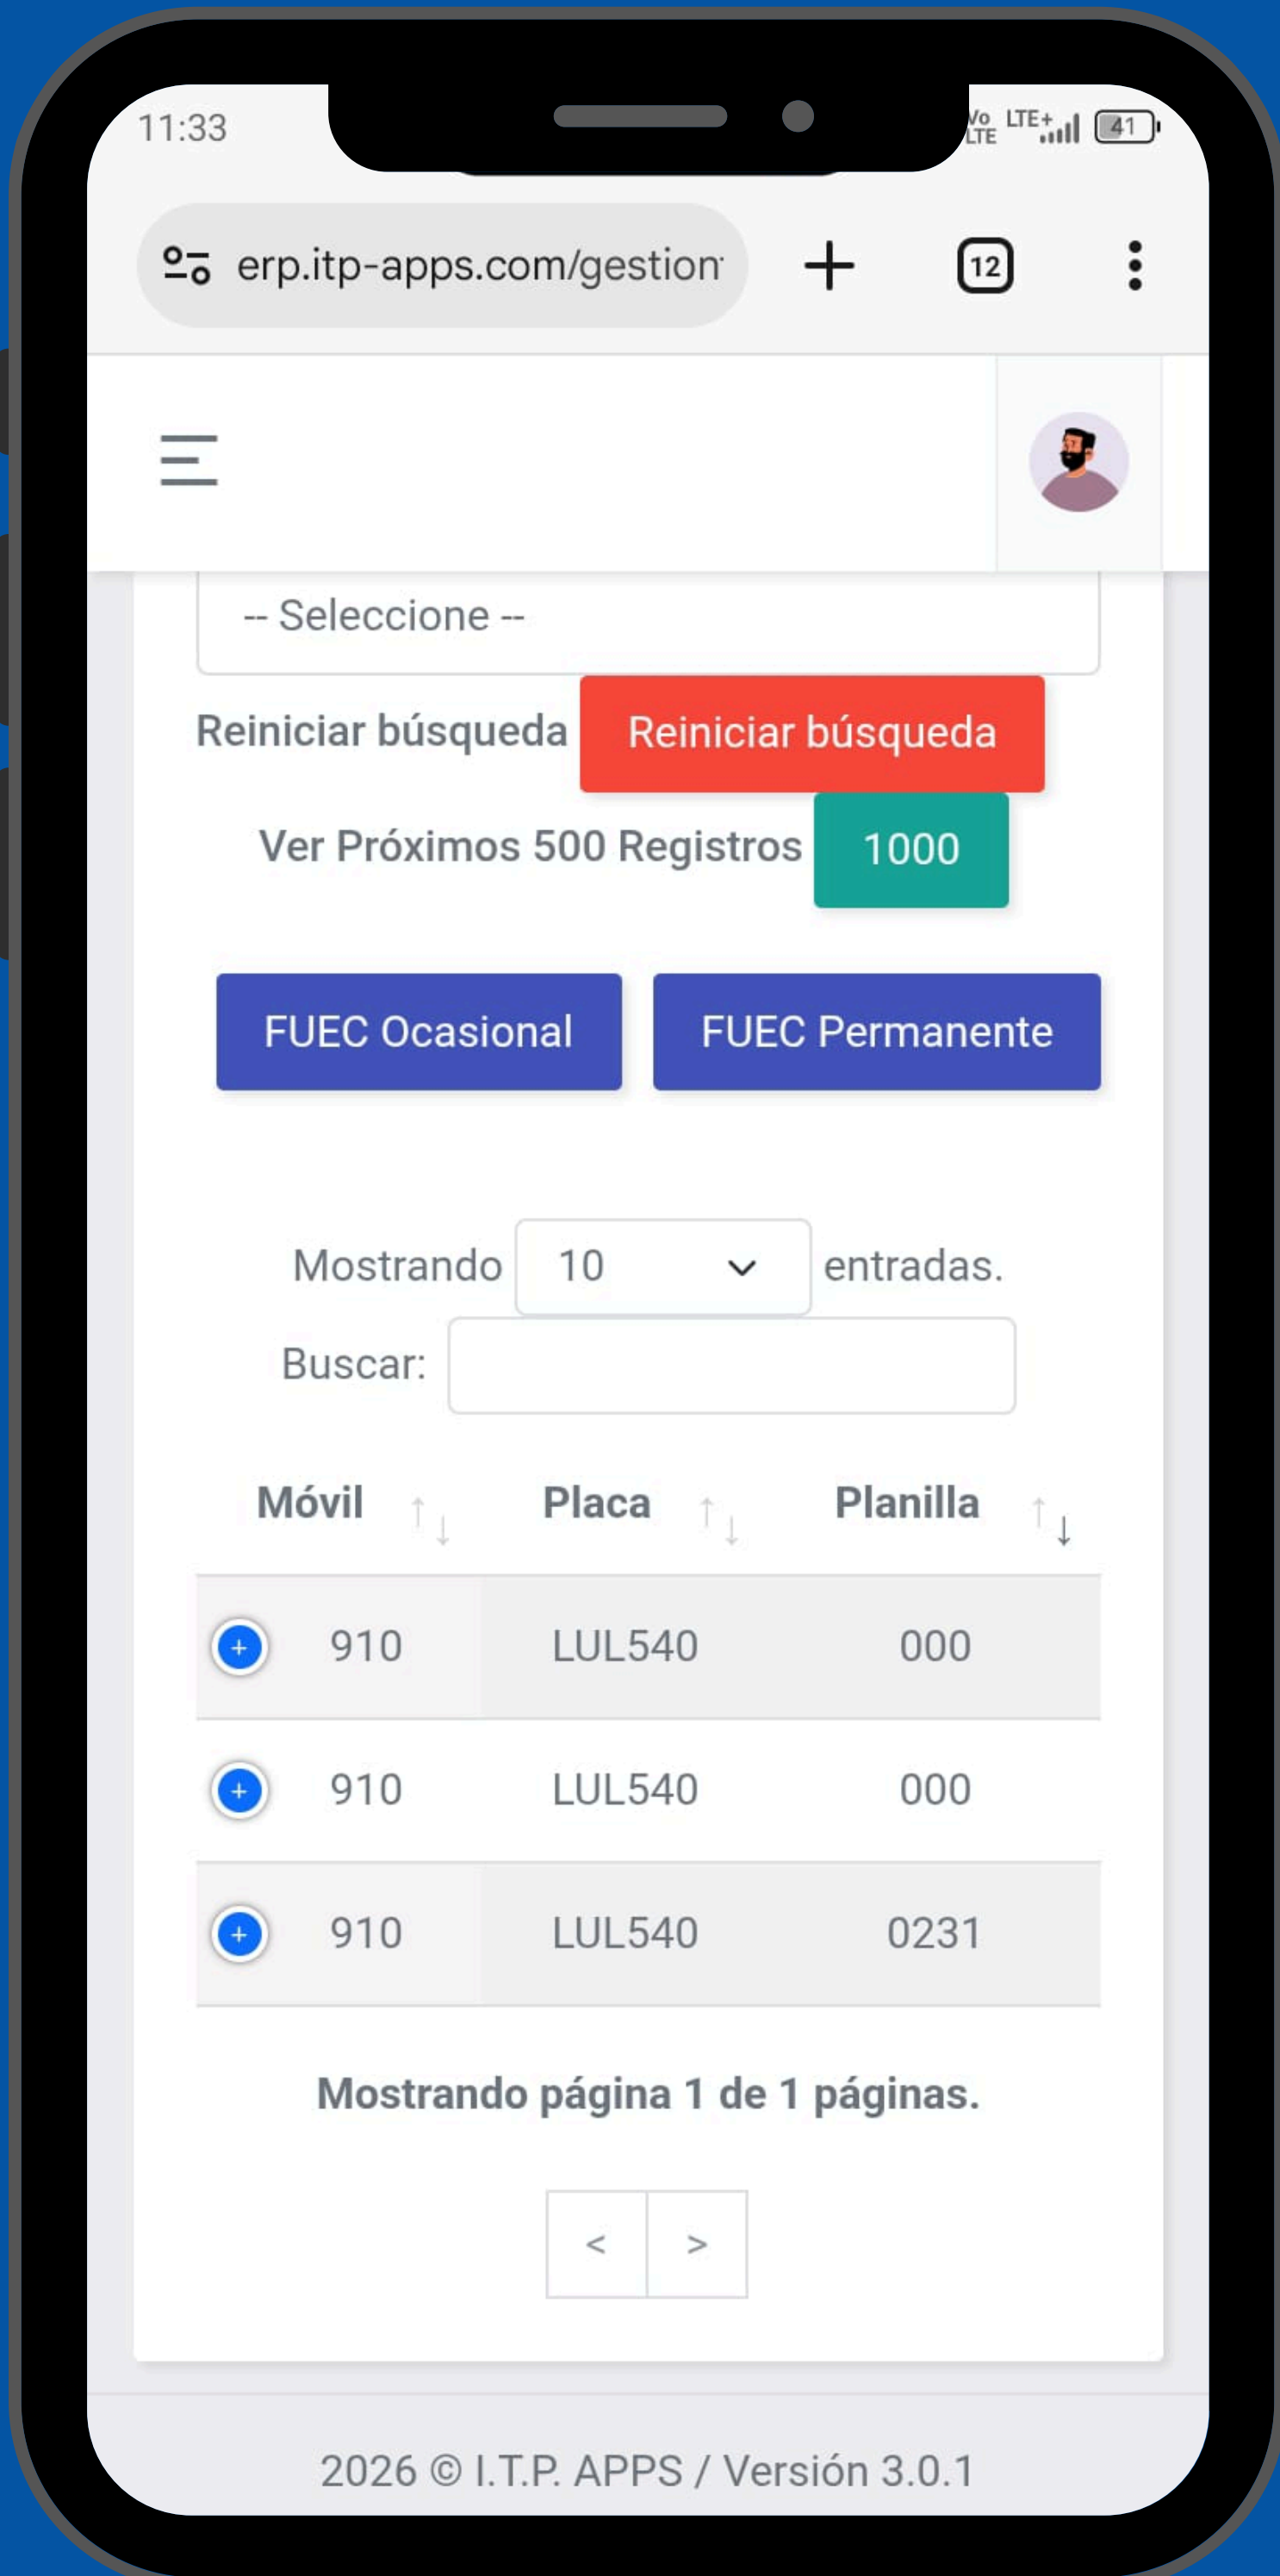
11:33

Vo LTE LTE+ 41

erp.itp-apps.com/gestion

12

-- Seleccione --

Reiniciar búsqueda Reiniciar búsqueda

Ver Próximos 500 Registros 1000

FUEC Ocasional FUEC Permanente

Mostrando 10 entradas.

Buscar:

| Móvil | Placa | Planilla |
|---|---|---|
| + 910 | LUL540 | 000 |
| + 910 | LUL540 | 000 |
| + 910 | LUL540 | 0231 |

Mostrando página 1 de 1 páginas.

< >

2026 © I.T.P. APPS / Versión 3.0.1